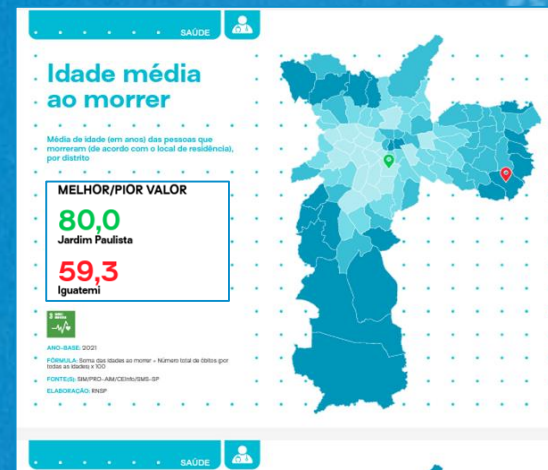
SAÚDE

Idade média ao morrer

Média de idade (em anos) das pessoas que morreram (de acordo com o local de residência), por distrito

MELHOR/PIOR VALOR

80,0
Jardim Paulista

59,3
Iguatemi

ANO-BASE: 2021

FÓRMULA: Soma das idades ao morrer ÷ Número total de óbitos (por todas as idades) x 100

FONTE(S): SIM/PRO-AIM/CEInfo/SMS-SP

ELABORAÇÃO: RNSP

SAÚDE